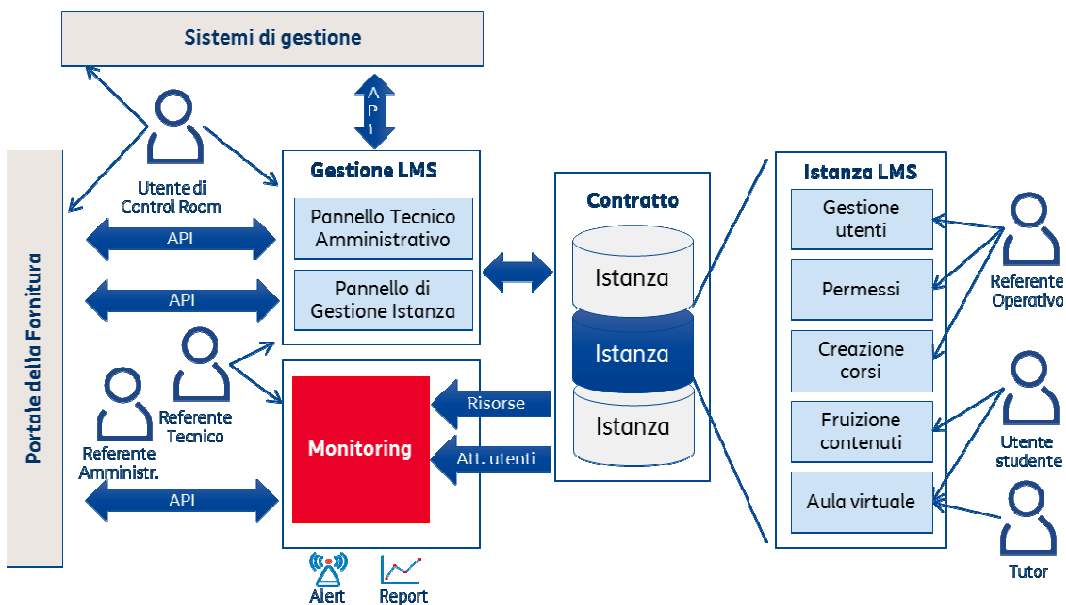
Sistemi di gestione

A P I

Portale della Fornitura

Utente di Control Room

API

API

Referente Tecnico

Referente Amministr.

API

Gestione LMS

Pannello Tecnico Amministrativo

Pannello di Gestione Istanza

Monitoring

Risorse

Att. utenti

Alert

Report

Contratto

Istanza

Istanza

Istanza

Istanza LMS

Gestione utenti

Permessi

Creazione corsi

Fruizione contenuti

Aula virtuale

Referente Operativo

Utente studente

Tutor